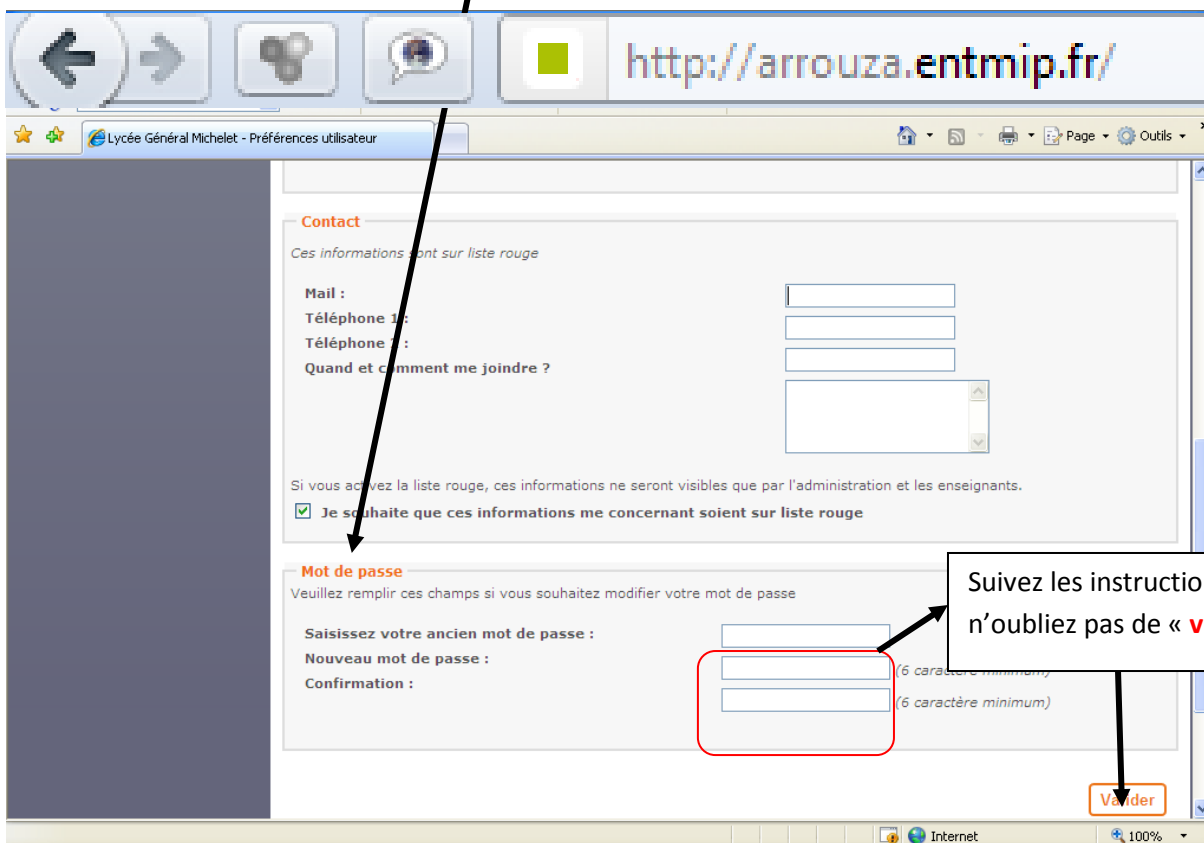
http://arrouza.entmip.fr/

Lycée Général Michelet - Préférences utilisateur

Page ▾ Outils ▾

Contact

Ces informations sont sur liste rouge

Mail :
Téléphone 1 :
Téléphone 2 :
Quand et comment me joindre ?

Si vous activez la liste rouge, ces informations ne seront visibles que par l'administration et les enseignants.

Je souhaite que ces informations me concernant soient sur liste rouge

Mot de passe

Veuillez remplir ces champs si vous souhaitez modifier votre mot de passe

Saisissez votre ancien mot de passe :
Nouveau mot de passe : (6 caractère minimum)
Confirmation : (6 caractère minimum)

Suivez les instructio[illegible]
n'oubliez pas de « v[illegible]

Valider

Internet

100%